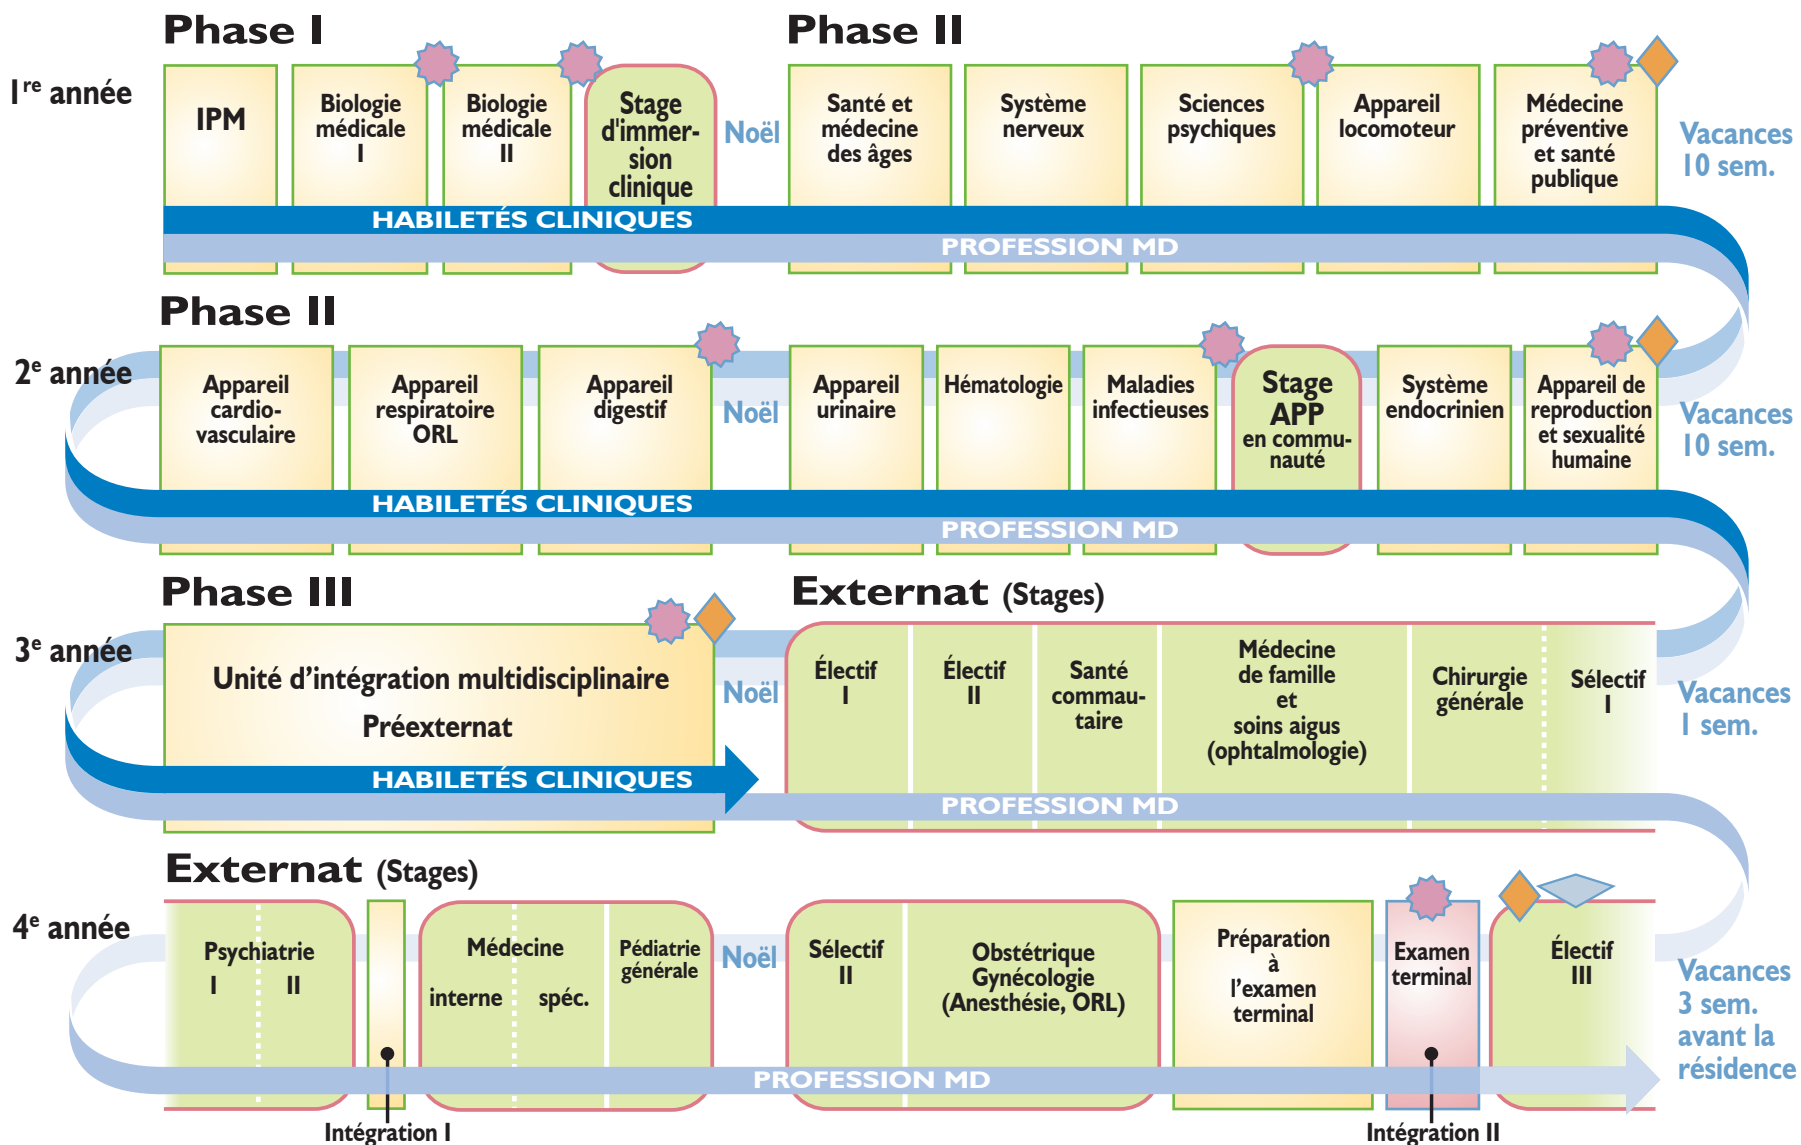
Phase I

Phase II

$I^{re}$ année

IPM

Biologie médicale I

Biologie médicale II

Stage d'immersion clinique

Noël

Santé et médecine des âges

Système nerveux

Sciences psychiques

Appareil locomoteur

Médecine préventive et santé publique

Vacances 10 sem.

HABILETÉS CLINIQUES

PROFESSION MD

Phase II

$2^e$ année

Appareil cardio-vasculaire

Appareil respiratoire ORL

Appareil digestif

Noël

Appareil urinaire

Hématologie

Maladies infectieuses

Stage APP en communauté

Système endocrinien

Appareil de reproduction et sexualité humaine

Vacances 10 sem.

HABILETÉS CLINIQUES

PROFESSION MD

Phase III

Externat (Stages)

$3^e$ année

Unité d'intégration multidisciplinaire

Préexternat

Noël

Électif I

Électif II

Santé communautaire

Médecine de famille et soins aigus (ophtalmologie)

Chirurgie générale

Sélectif I

Vacances 1 sem.

HABILETÉS CLINIQUES

PROFESSION MD

Externat (Stages)

$4^e$ année

Psychiatrie I II

Médecine interne spéc.

Pédiatrie générale

Noël

Sélectif II

Obstétrique Gynécologie (Anesthésie, ORL)

Préparation à l'examen terminal

Examen terminal

Électif III

Vacances 3 sem. avant la résidence

PROFESSION MD

Intégration I

Intégration II